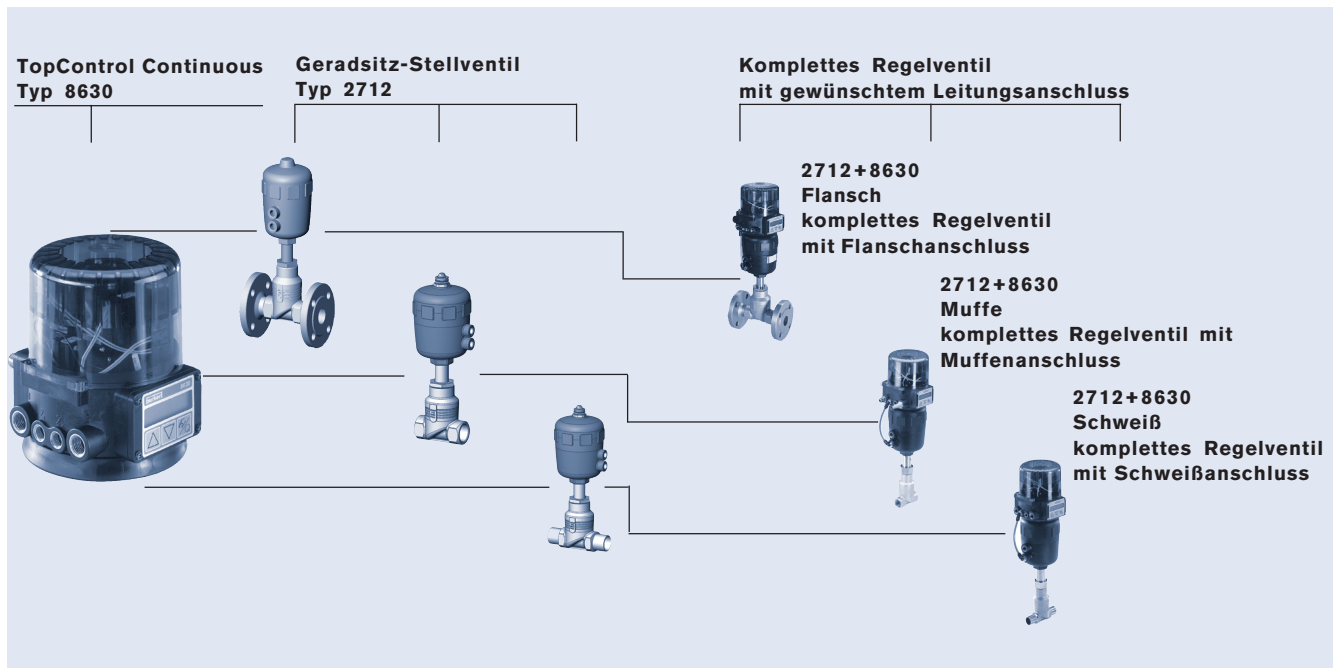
TopControl Continuous
Typ 8630

Geradsitz-Stellventil
Typ 2712

Komplettes Regelventil
mit gewünschtem Leitungsanschluss

2712+8630
Flansch
komplettes Regelventil
mit Flanschanschluss

2712+8630
Muffe
komplettes Regelventil mit
Muffenanschluss

2712+8630
Schweiß
komplettes Regelventil
mit Schweißanschluss